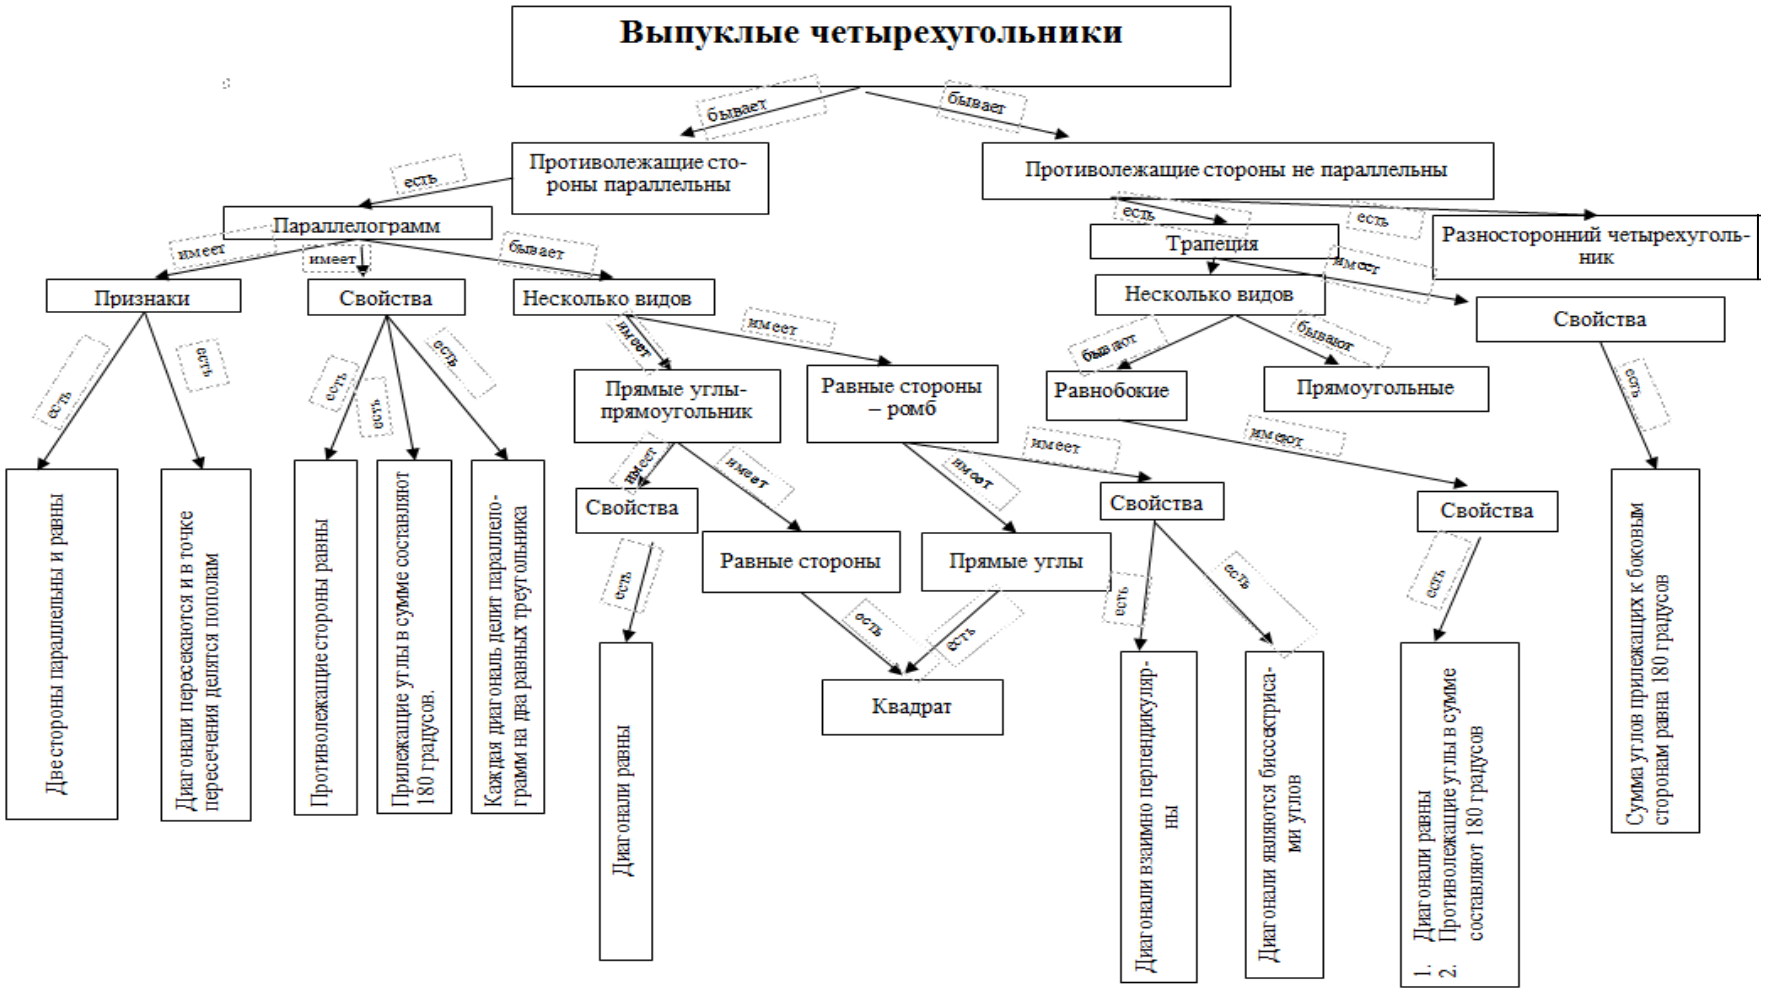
Выпуклые четырехугольники

бывает

бывает

Противолежащие стороны параллельны

Противолежащие стороны не параллельны

есть

Параллелограмм

есть

есть

Трапеция

Разносторонний четырехугольник

имеет

имеет

бывает

имеет

Признаки

Свойства

Несколько видов

Несколько видов

Свойства

имеет

имеет

бывают

бывают

есть

есть

есть

есть

есть

Прямые углы-прямоугольник

Равные стороны – ромб

Равнобокие

Прямоугольные

есть

имеет

имеет

имеет

имеют

Свойства

имеет

имеют

Свойства

Свойства

Равные стороны

Прямые углы

есть

есть

есть

есть

есть

есть

Квадрат

Две стороны параллельны и равны

Диагонали пересекаются и в точке пересечения делятся пополам

Противолежащие стороны равны

Прилежащие углы в сумме составляют 180 градусов.

Каждая диагональ делит параллелограмм на два равных треугольника

Диагонали равны

Диагонали взаимно перпендикулярны

Диагонали являются биссектрисами углов

1. Диагонали равны
2. Противолежащие углы в сумме составляют 180 градусов

Сумма углов прилежащих к боковым сторонам равна 180 градусов